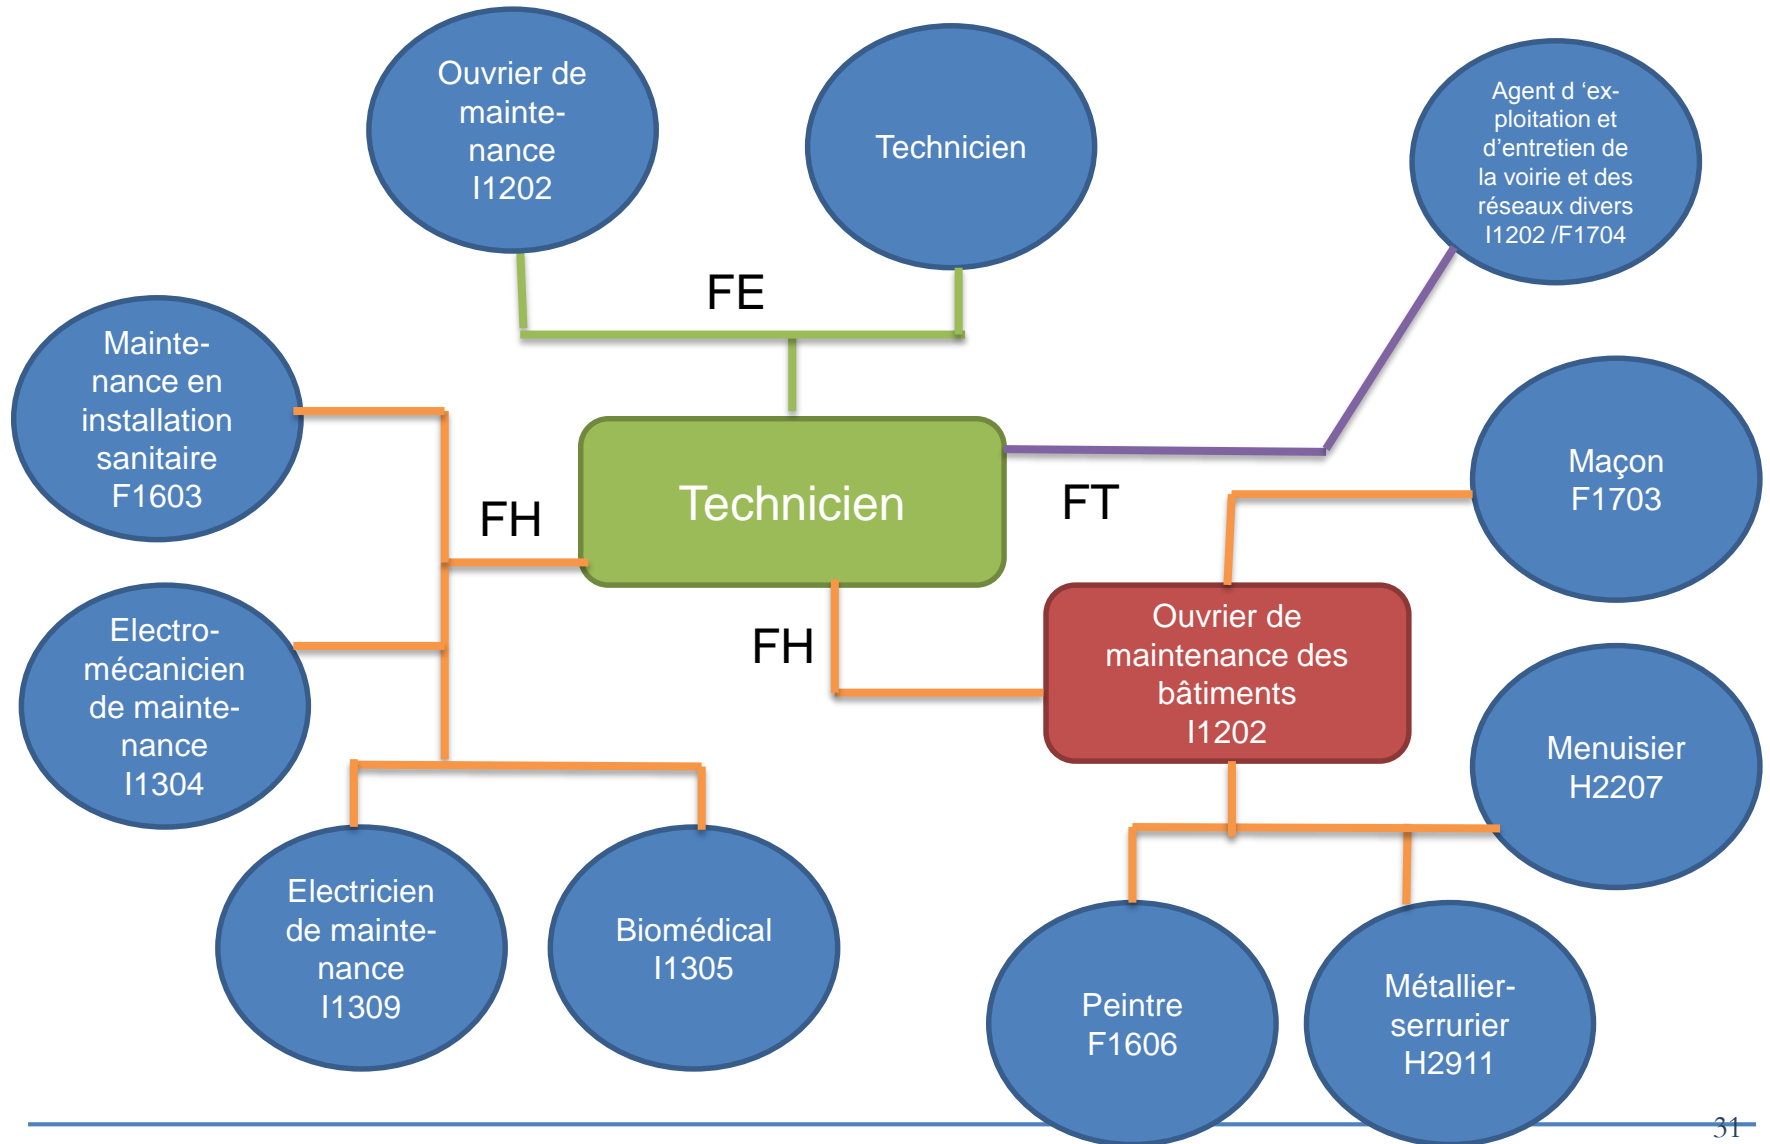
Ouvrier de maintenance I1202

Technicien

Agent d 'exploitation et d'entretien de la voirie et des réseaux divers I1202 /F1704

FE

Maintenance en installation sanitaire F1603

FH

Technicien

FT

Maçon F1703

Electromécanicien de maintenance I1304

FH

Ouvrier de maintenance des bâtiments I1202

Menuisier H2207

Electricien de maintenance I1309

Biomédical I1305

Peintre F1606

Métallier-serrurier H2911

31